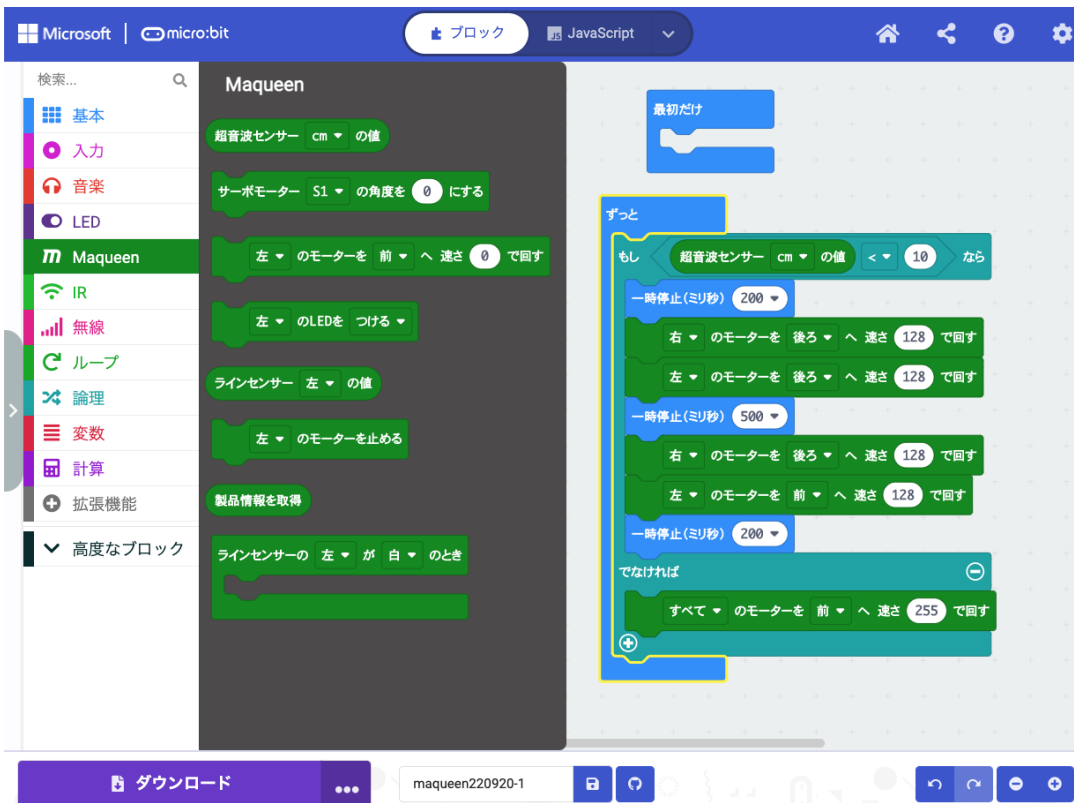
Microsoft | micro:bit

ブロック
JavaScript

検索...
基本
入力
音楽
LED
Maqueen
IR
無線
ループ
論理
変数
計算
拡張機能
高度なブロック

Maqueen
超音波センサー cm の値
サーボモーター S1 の角度を 0 にする
左 のモーターを 前 へ 速さ 0 で回す
左 のLEDを つける
ラインセンサー 左 の値
左 のモーターを止める
製品情報を取得
ラインセンサーの 左 が 白 のとき

最初だけ

ずっと
もし 超音波センサー cm の値 < 10 なら
一時停止(ミリ秒) 200
右 のモーターを 後ろ へ 速さ 128 で回す
左 のモーターを 後ろ へ 速さ 128 で回す
一時停止(ミリ秒) 500
右 のモーターを 後ろ へ 速さ 128 で回す
左 のモーターを 前 へ 速さ 128 で回す
一時停止(ミリ秒) 200
でなければ
すべて のモーターを 前 へ 速さ 255 で回す

ダウンロード
...
maqueen220920-1